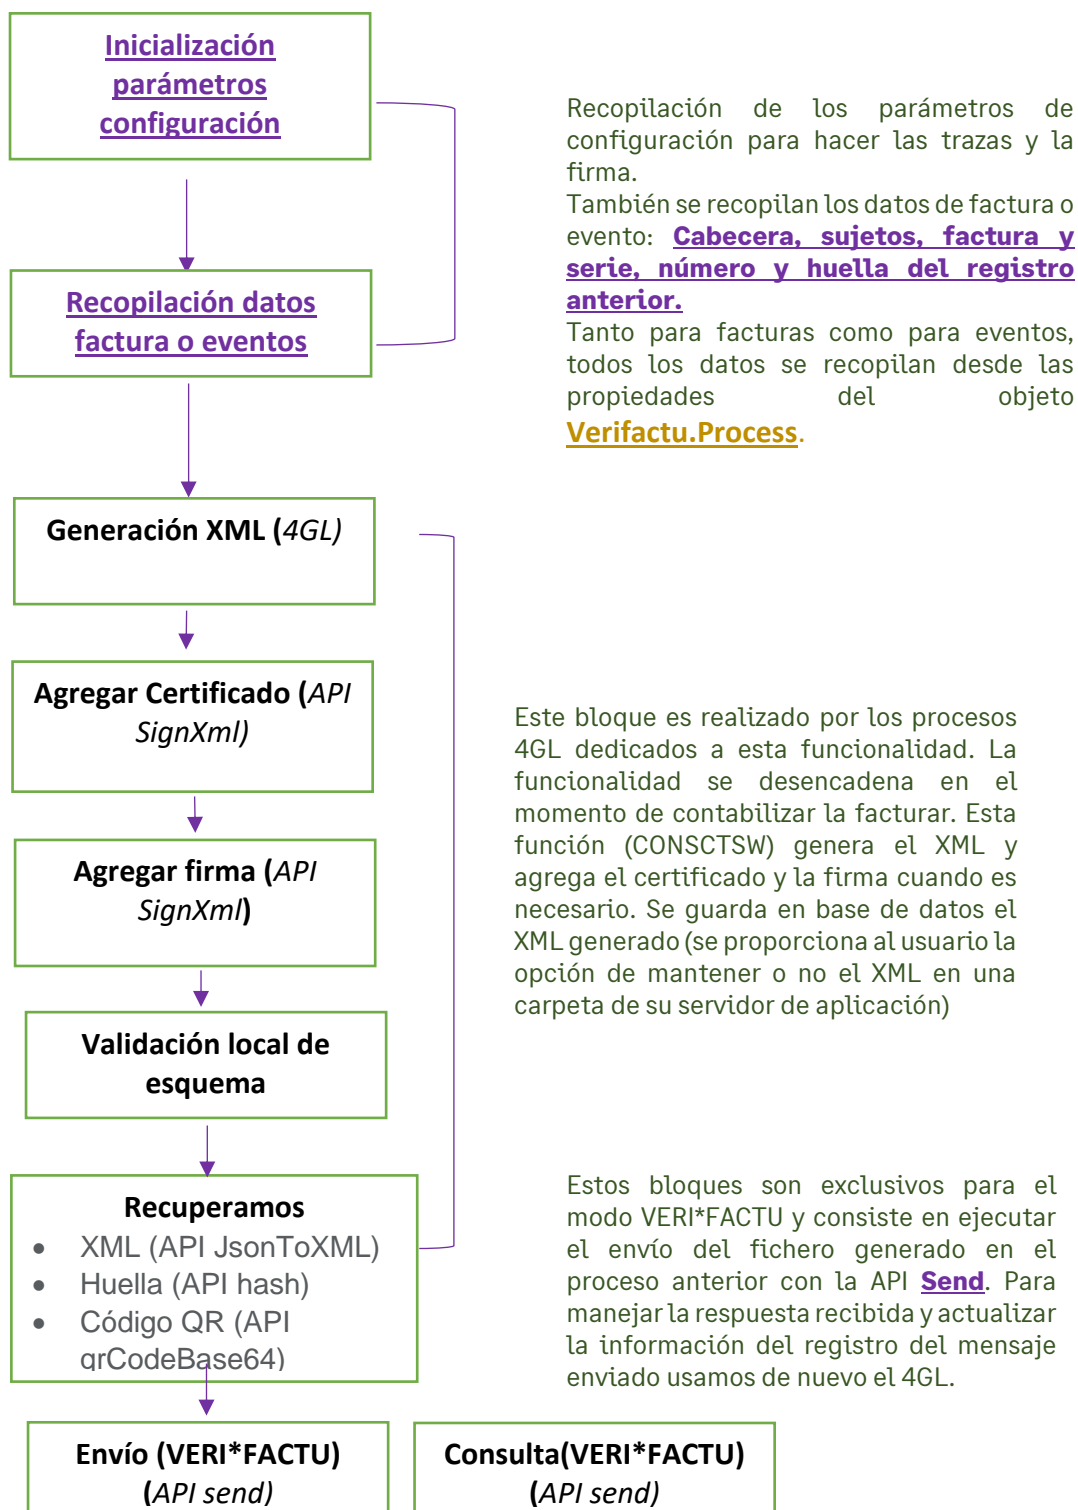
Inicialización parámetros configuración

Recopilación datos factura o eventos

Recopilación de los parámetros de configuración para hacer las trazas y la firma.
También se recopilan los datos de factura o evento: Cabecera, sujetos, factura y serie, número y huella del registro anterior.
Tanto para facturas como para eventos, todos los datos se recopilan desde las propiedades del objeto Verifactu.Process.

Generación XML (4GL)

Agregar Certificado (API SignXml)

Agregar firma (API SignXml)

Validación local de esquema

Recuperamos
- XML (API JsonToXML)
- Huella (API hash)
- Código QR (API qrCodeBase64)

Este bloque es realizado por los procesos 4GL dedicados a esta funcionalidad. La funcionalidad se desencadena en el momento de contabilizar la facturar. Esta función (CONSCTSW) genera el XML y agrega el certificado y la firma cuando es necesario. Se guarda en base de datos el XML generado (se proporciona al usuario la opción de mantener o no el XML en una carpeta de su servidor de aplicación)

Estos bloques son exclusivos para el modo VERI*FACTU y consiste en ejecutar el envío del fichero generado en el proceso anterior con la API Send. Para manejar la respuesta recibida y actualizar la información del registro del mensaje enviado usamos de nuevo el 4GL.

Envío (VERI*FACTU) (API send)

Consulta(VERI*FACTU) (API send)